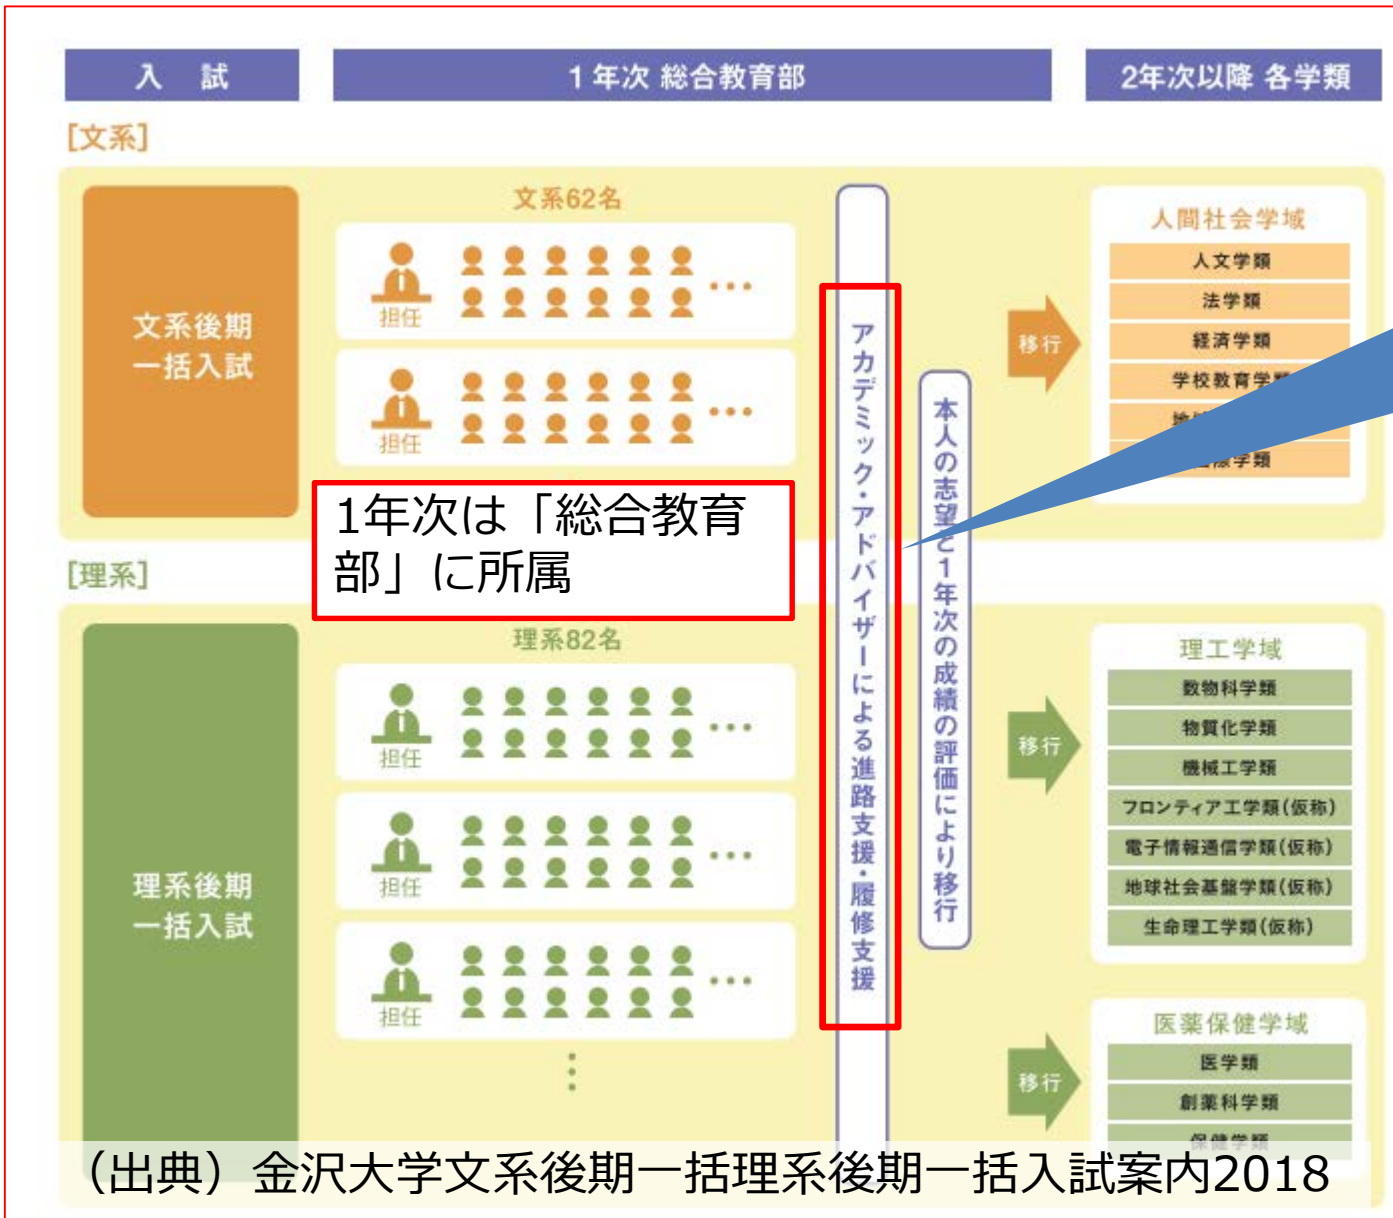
入　試

1年次 総合教育部

2年次以降 各学類

[文系]

文系後期一括入試

文系62名

担任 …

担任 …

アカデミック・アドバイザーによる進路支援・履修支援

本人の志望と1年次の成績の評価により移行

移行

人間社会学域

人文学類

法学類

経済学類

学校教育学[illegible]

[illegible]

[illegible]学類

1年次は「総合教育部」に所属

[理系]

理系後期一括入試

理系82名

担任 …

担任 …

担任 …

移行

理工学域

数物科学類

物質化学類

機械工学類

フロンティア工学類(仮称)

電子情報通信学類(仮称)

地球社会基盤学類(仮称)

生命理工学類(仮称)

移行

医薬保健学域

医学類

創薬科学類

保健学類

(出典)金沢大学文系後期一括理系後期一括入試案内2018